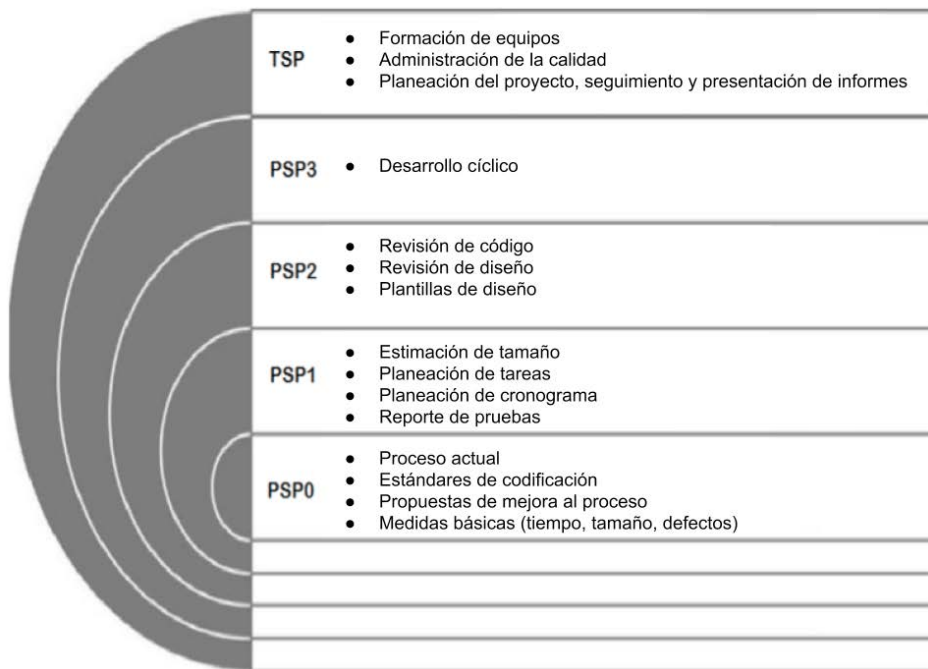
TSP
- Formación de equipos
- Administración de la calidad
- Planeación del proyecto, seguimiento y presentación de informes

PSP3
- Desarrollo cíclico

PSP2
- Revisión de código
- Revisión de diseño
- Plantillas de diseño

PSP1
- Estimación de tamaño
- Planeación de tareas
- Planeación de cronograma
- Reporte de pruebas

PSP0
- Proceso actual
- Estándares de codificación
- Propuestas de mejora al proceso
- Medidas básicas (tiempo, tamaño, defectos)